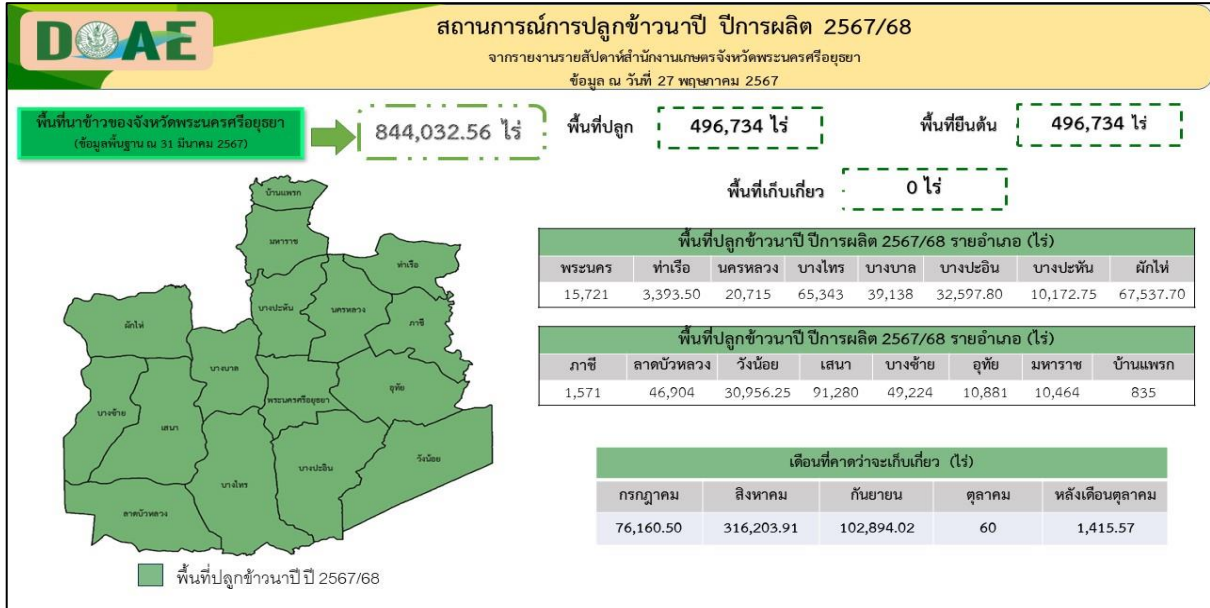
DOAE

สถานการณ์การปลูกข้าวนาปี ปีการผลิต 2567/68

จากรายงานรายสัปดาห์สำนักงานเกษตรจังหวัดพระนครศรีอยุธยา

ข้อมูล ณ วันที่ 27 พฤษภาคม 2567

พื้นที่นาข้าวของจังหวัดพระนครศรีอยุธยา (ข้อมูลพื้นฐาน ณ 31 มีนาคม 2567)

844,032.56 ไร่

พื้นที่ปลูก 496,734 ไร่

พื้นที่ยืนต้น 496,734 ไร่

พื้นที่เก็บเกี่ยว 0 ไร่

บ้านแพรก
มหาราช
ท่าเรือ
บางปะหัน
นครหลวง
ภาชี
ผักไห่
บางบาล
อุทัย
พระนครศรีอยุธยา
บางซ้าย
เสนา
วังน้อย
บางปะอิน
บางไทร
ลาดบัวหลวง

พื้นที่ปลูกข้าวนาปี ปีการผลิต 2567/68 รายอำเภอ (ไร่)

| พระนคร | ท่าเรือ | นครหลวง | บางไทร | บางบาล | บางปะอิน | บางปะหัน | ผักไห่ |
|---|---|---|---|---|---|---|---|
| 15,721 | 3,393.50 | 20,715 | 65,343 | 39,138 | 32,597.80 | 10,172.75 | 67,537.70 |

พื้นที่ปลูกข้าวนาปี ปีการผลิต 2567/68 รายอำเภอ (ไร่)

| ภาชี | ลาดบัวหลวง | วังน้อย | เสนา | บางซ้าย | อุทัย | มหาราช | บ้านแพรก |
|---|---|---|---|---|---|---|---|
| 1,571 | 46,904 | 30,956.25 | 91,280 | 49,224 | 10,881 | 10,464 | 835 |

เดือนที่คาดว่าจะเก็บเกี่ยว (ไร่)

| กรกฎาคม | สิงหาคม | กันยายน | ตุลาคม | หลังเดือนตุลาคม |
|---|---|---|---|---|
| 76,160.50 | 316,203.91 | 102,894.02 | 60 | 1,415.57 |

พื้นที่ปลูกข้าวนาปี ปี 2567/68